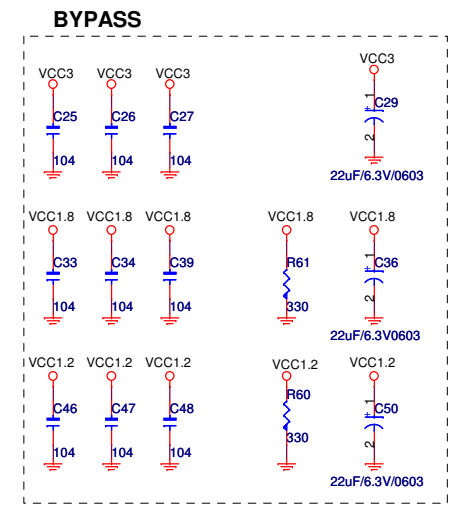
BYPASS

VCC3
C25
104

VCC3
C26
104

VCC3
C27
104

VCC3
+ 1
C29
2
22uF/6.3V/0603

VCC1.8
C33
104

VCC1.8
C34
104

VCC1.8
C39
104

VCC1.8
R61
330

VCC1.8
+ 1
C36
2
22uF/6.3V0603

VCC1.2
C46
104

VCC1.2
C47
104

VCC1.2
C48
104

VCC1.2
R60
330

VCC1.2
+ 1
C50
2
22uF/6.3V/0603